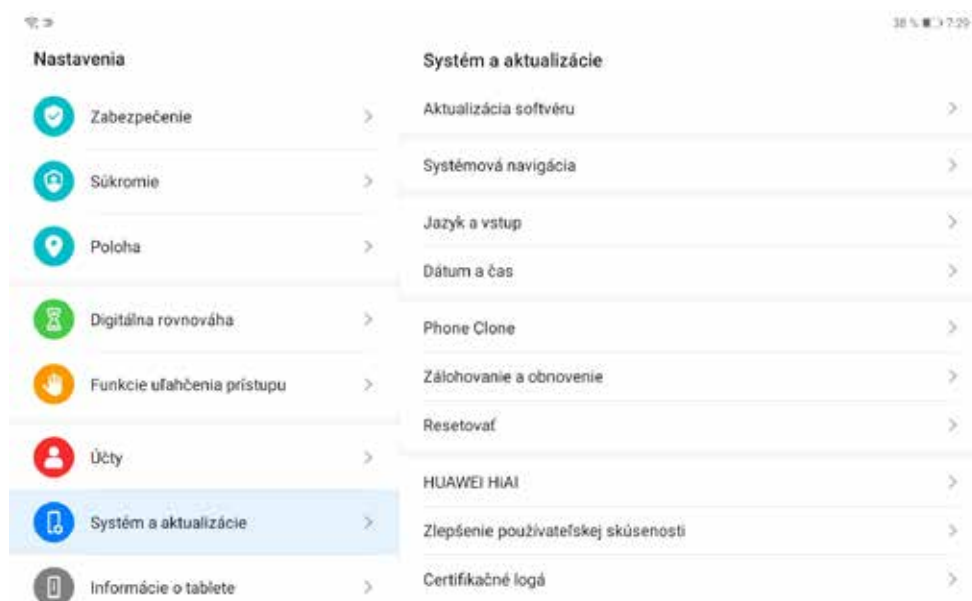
38 % 7:29

Nastavenia

Zabezpečenie

Súkromie

Poloha

Digitálna rovnováha

Funkcie uľahčenia prístupu

Účty

Systém a aktualizácie

Informácie o tablete

Systém a aktualizácie

Aktualizácia softvéru

Systémová navigácia

Jazyk a vstup

Dátum a čas

Phone Clone

Zálohovanie a obnovenie

Resetovať

HUAWEI HiAI

Zlepšenie používateľskej skúsenosti

Certifikačné logá